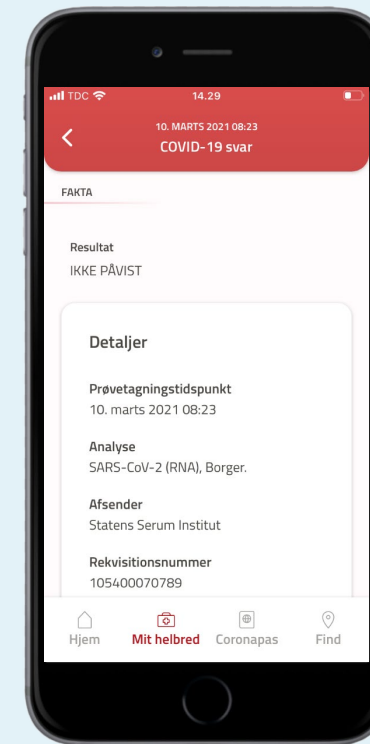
TDC 14.29

10. MARTS 2021 08:23
COVID-19 svar

FAKTA

Resultat
IKKE PÅVIST

Detaljer

Prøvetagningstidspunkt
10. marts 2021 08:23

Analyse
SARS-CoV-2 (RNA), Borger.

Afsender
Statens Serum Institut

Rekvisitionsnummer
105400070789

Hjem Mit helbred Coronapas Find